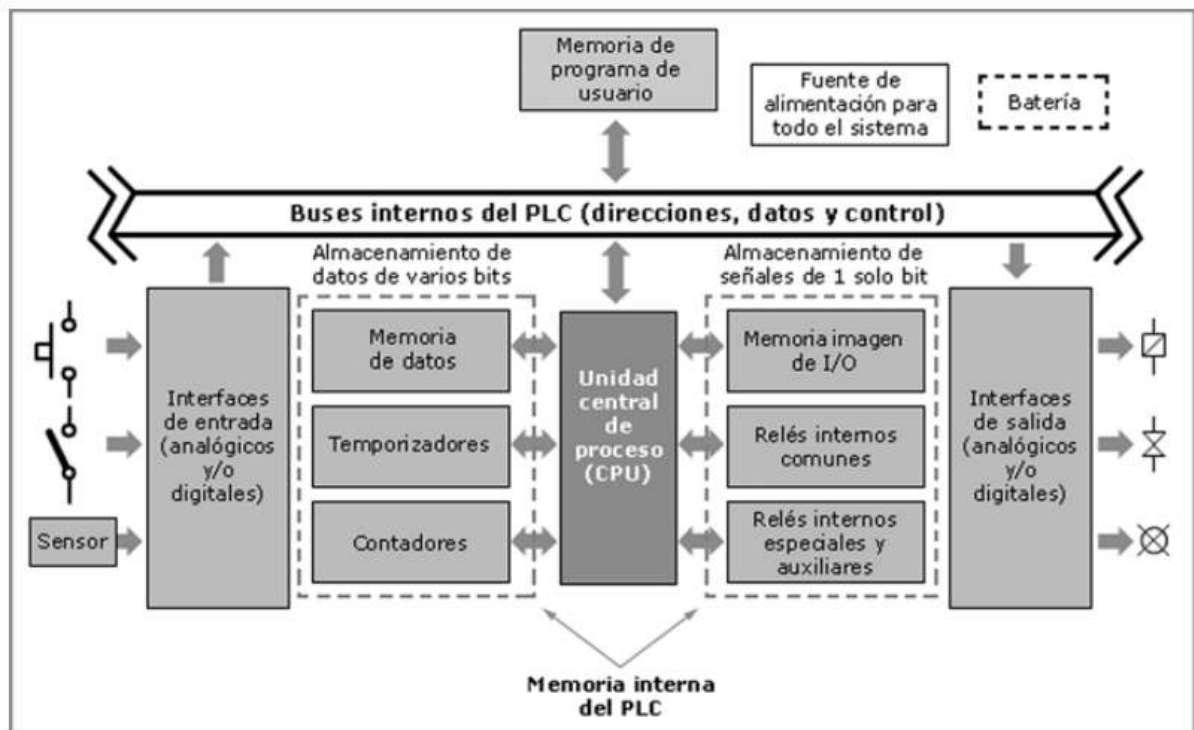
Memoria de programa de usuario

Fuente de alimentación para todo el sistema

Batería

Buses internos del PLC (direcciones, datos y control)

Almacenamiento de datos de varios bits

Almacenamiento de señales de 1 solo bit

Interfaces de entrada (analógicos y/o digitales)

Sensor

Memoria de datos

Temporizadores

Contadores

Unidad central de proceso (CPU)

Memoria imagen de I/O

Relés internos comunes

Relés internos especiales y auxiliares

Interfaces de salida (analógicos y/o digitales)

Memoria interna del PLC